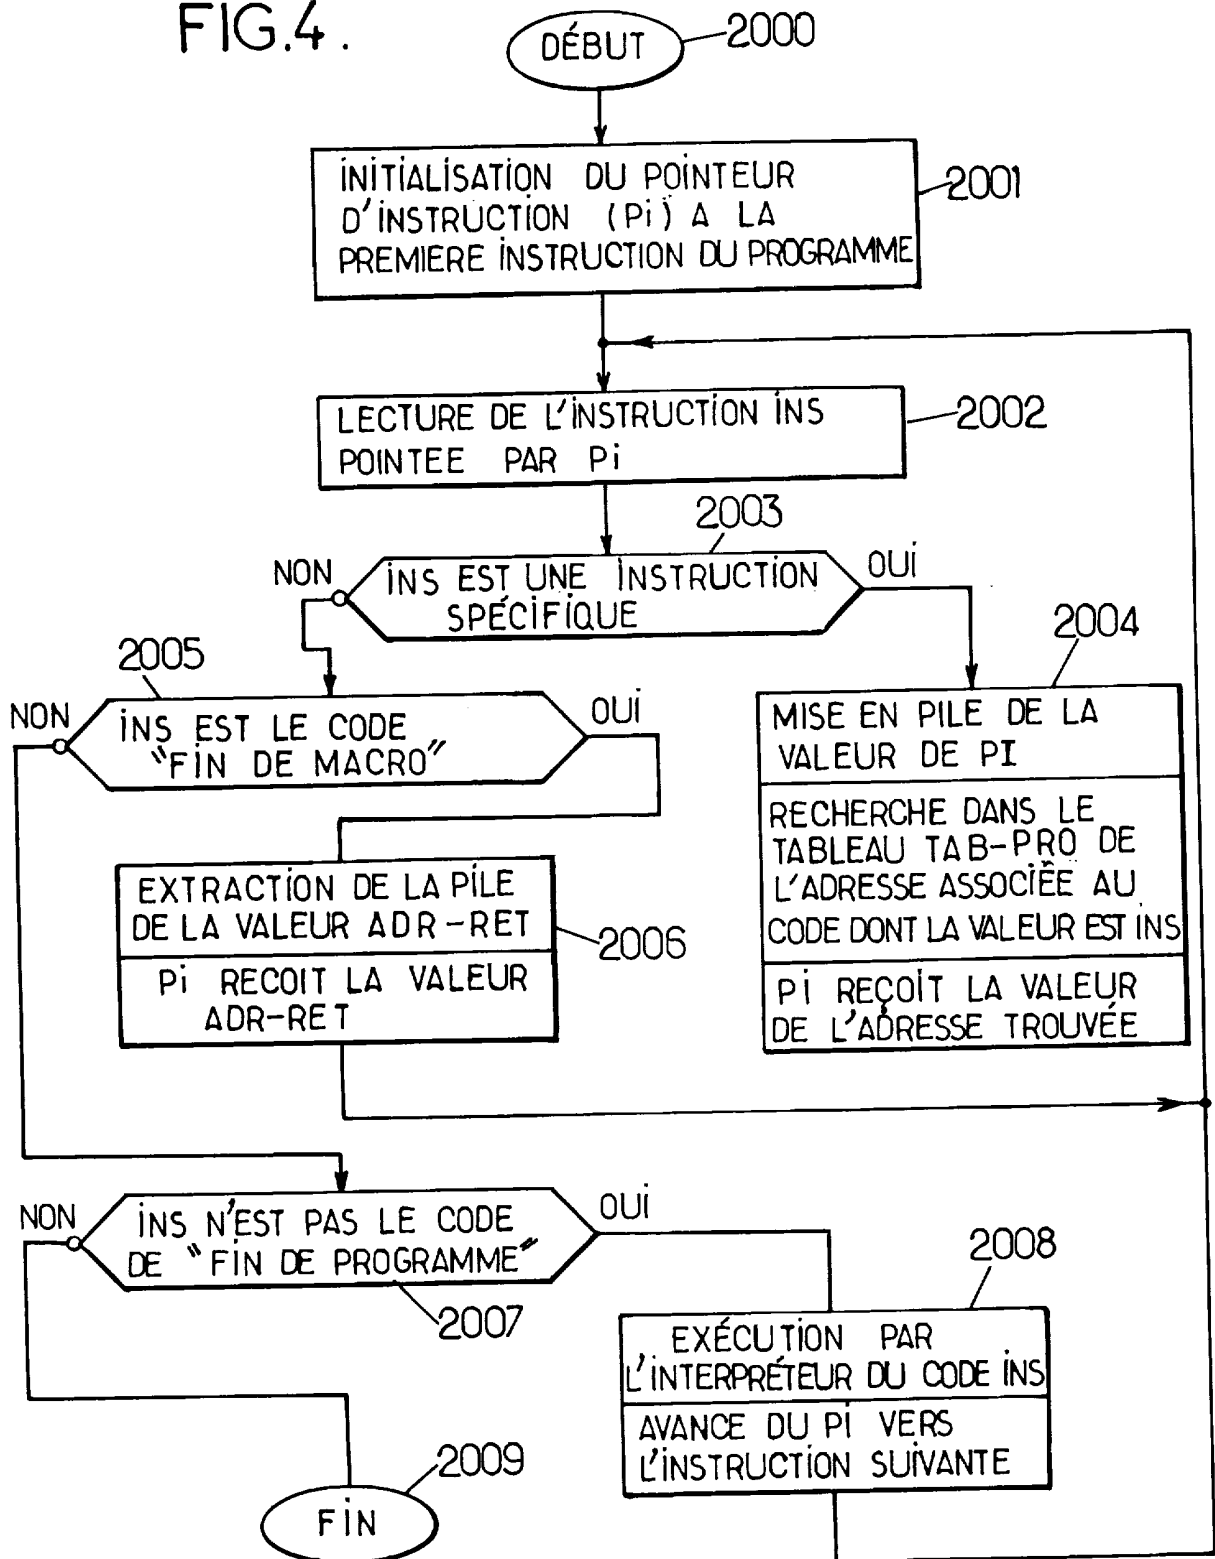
FIG.4.

DÉBUT 2000

INITIALISATION DU POINTEUR D'INSTRUCTION (Pi) A LA PREMIERE INSTRUCTION DU PROGRAMME 2001

LECTURE DE L'INSTRUCTION INS POINTEE PAR Pi 2002

2003

NON INS EST UNE INSTRUCTION SPÉCIFIQUE OUI

2004

2005

NON INS EST LE CODE "FIN DE MACRO" OUI

MISE EN PILE DE LA VALEUR DE PI

RECHERCHE DANS LE TABLEAU TAB-PRO DE L'ADRESSE ASSOCIÉE AU CODE DONT LA VALEUR EST INS

Pi REÇOIT LA VALEUR DE L'ADRESSE TROUVÉE

EXTRACTION DE LA PILE DE LA VALEUR ADR-RET

Pi RECOIT LA VALEUR ADR-RET

2006

NON INS N'EST PAS LE CODE DE "FIN DE PROGRAMME" OUI

2007

2008

EXÉCUTION PAR L'INTERPRÉTEUR DU CODE INS

AVANCE DU Pi VERS L'INSTRUCTION SUIVANTE

2009

FIN